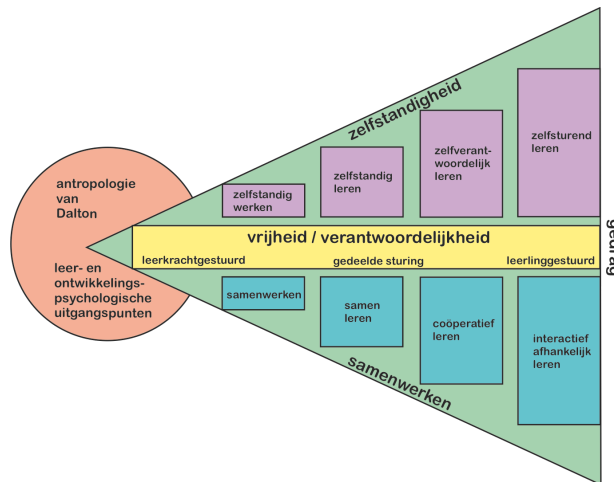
antropologie van Dalton

leer- en ontwikkelings-psychologische uitgangspunten

zelfstandigheid

zelfstandig werken

zelfstandig leren

zelfverantwoordelijk leren

zelfsturend leren

vrijheid / verantwoordelijkheid

leerkrachtgestuurd

gedeelde sturing

leerlinggestuurd

gedrag

samenwerken

samen leren

coöperatief leren

interactief afhankelijk leren

samenwerken